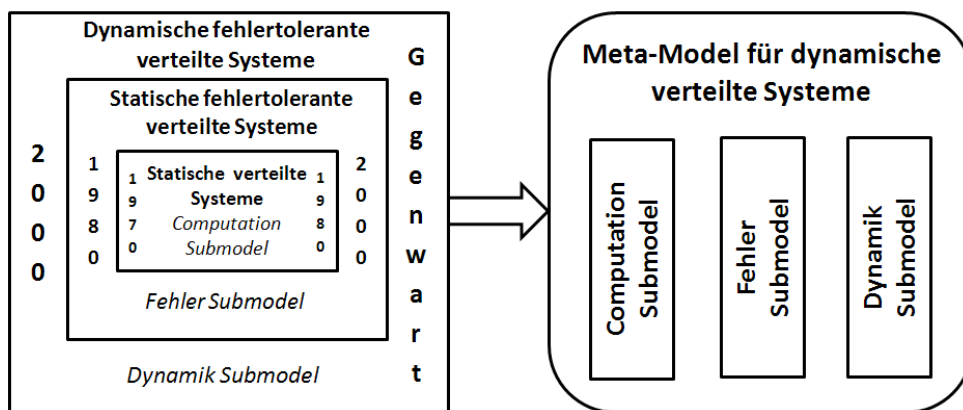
Dynamische fehlertolerante verteilte Systeme

2000

Gegenwart

Statische fehlertolerante verteilte Systeme

1980

2000

Statische verteilte Systeme

1970

1980

Computation Submodel

Fehler Submodel

Dynamik Submodel

Meta-Model für dynamische verteilte Systeme

Computation Submodel

Fehler Submodel

Dynamik Submodel